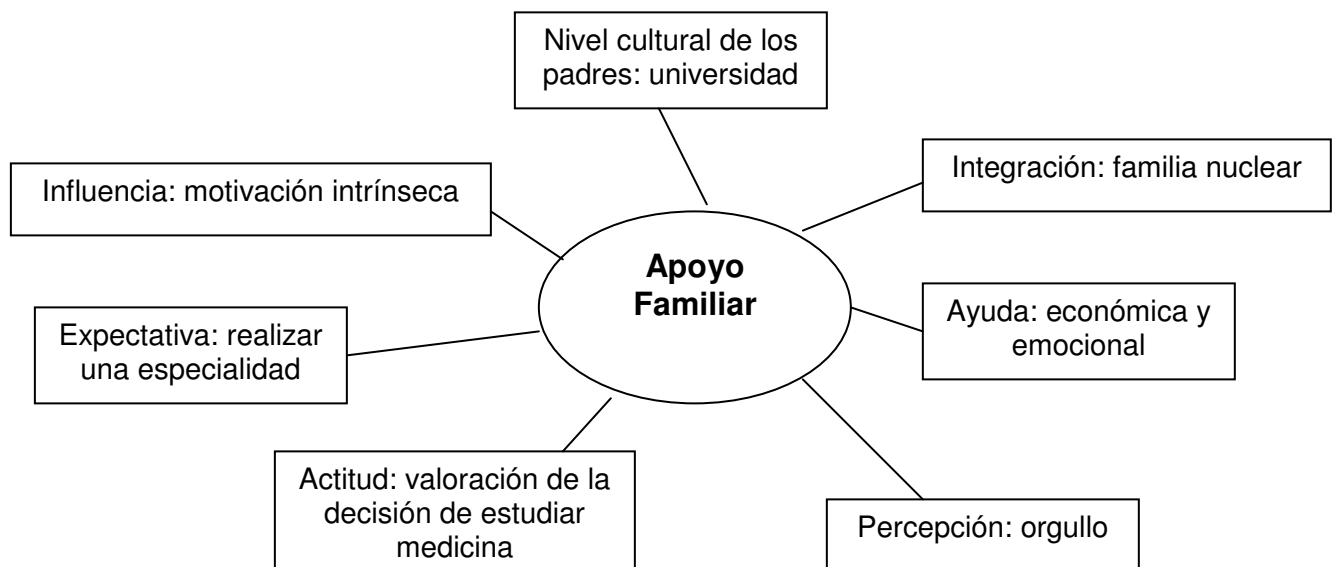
Nivel cultural de los padres: universidad

Influencia: motivación intrínseca

Integración: familia nuclear

Apoyo Familiar

Expectativa: realizar una especialidad

Ayuda: económica y emocional

Actitud: valoración de la decisión de estudiar medicina

Percepción: orgullo